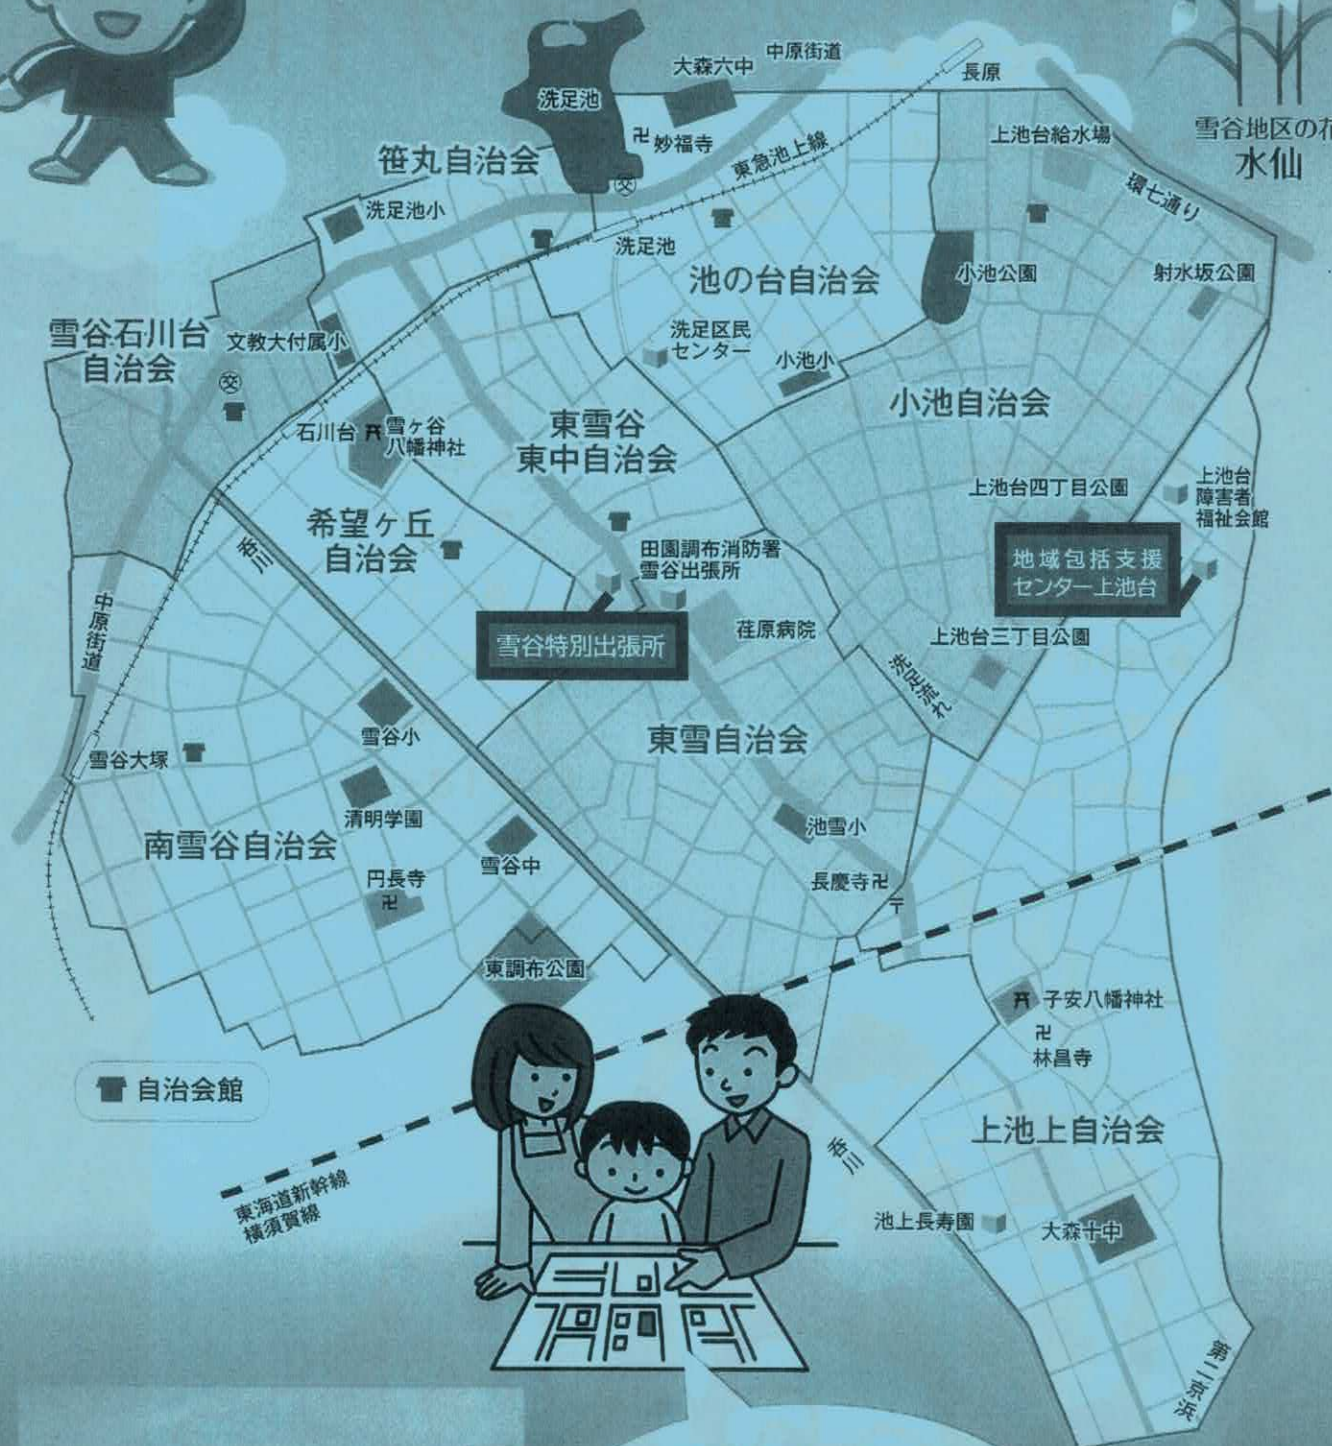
雪谷地区の花
水仙

大森六中
中原街道
長原
洗足池
妙福寺
笹丸自治会
東急池上線
上池台給水場
環七通り
洗足池小
洗足池
池の台自治会
小池公園
射水坂公園
雪谷石川台自治会
文教大付属小
洗足区民センター
小池小
小池自治会
石川台
雪ヶ谷八幡神社
東雪谷東中自治会
上池台四丁目公園
上池台障害者福祉会館
希望ヶ丘自治会
呑川
田園調布消防署雪谷出張所
地域包括支援センター上池台
中原街道
雪谷特別出張所
荏原病院
上池台三丁目公園
洗足流れ
雪谷小
東雪自治会
雪谷大塚
清明学園
池雪小
南雪谷自治会
円長寺
雪谷中
長慶寺
東調布公園
子安八幡神社
林昌寺
自治会館
上池上自治会
呑川
東海道新幹線
横須賀線
池上長寿園
大森十中
第二京浜